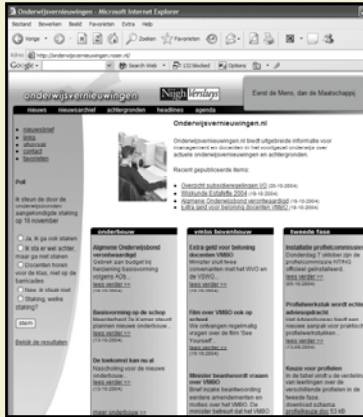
Onderwijsvernieuwingen - Microsoft Internet Explorer

Bestand Bewerken Beeld Favorieten Extra Help

Vorige Zoeken Favorieten

Adres http://onderwijsvernieuwingen.nl/

Google Search Web 172 blocked Options

onderwijsvernieuwingen

NieghVersleys

Eerst de Mens, dan de Maatschappij

nieuws nieuwsarchief achtergronden headlines agenda

nieuwsbrief
links
aboneer
contact
favorieten

Poll

Ik steun de door de onderwijsbonden aangekondigde staking op 19 november:

Ja, ik ga ook staken
Ik sta er wel achter, maar ga niet staken
Docenten horen voor de klas, niet op de barricaden
Nee, ik steun niet
Staking, welke staking?

stem

Bekijk de resultaten

Onderwijsvernieuwingen.nl

Onderwijsvernieuwingen.nl biedt uitgebreide informatie voor managementen docenten in het voortgezet onderwijs over actuele onderwijsvernieuwingen en achtergronden.

Recent gepubliceerde items:

Overzicht subsidieregelingen VO (20-10-2004)
Wiskunde Estafette 2004 (19-10-2004)
Algemene Onderwijsbond verontwaardigd (19-10-2004)
Extra geld voor beloning docenten VMBO (19-10-2004)

onderbouw

Algemene Onderwijsbond verontwaardigd
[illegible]
lees verder >>
(19-10-2004)

Basisvorming op de schop
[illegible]
lees verder >>
(19-10-2004)

De toekomst kan nu al
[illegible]
lees verder >>

meer onderbouw >>

vmbo bovenbouw

Extra geld voor beloning docenten VMBO
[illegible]
lees verder >>
(19-10-2004)

Film over VMBO ook op school
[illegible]
lees verder >>
(19-10-2004)

Minister beantwoordt vragen over VMBO
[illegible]

tweede fase

Installatie profielcommissies
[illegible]
lees verder >>

Profielwerkstuk wordt echte adresopdracht
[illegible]
lees verder >>
(13-09-2004)

Keuze voor profielen
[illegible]